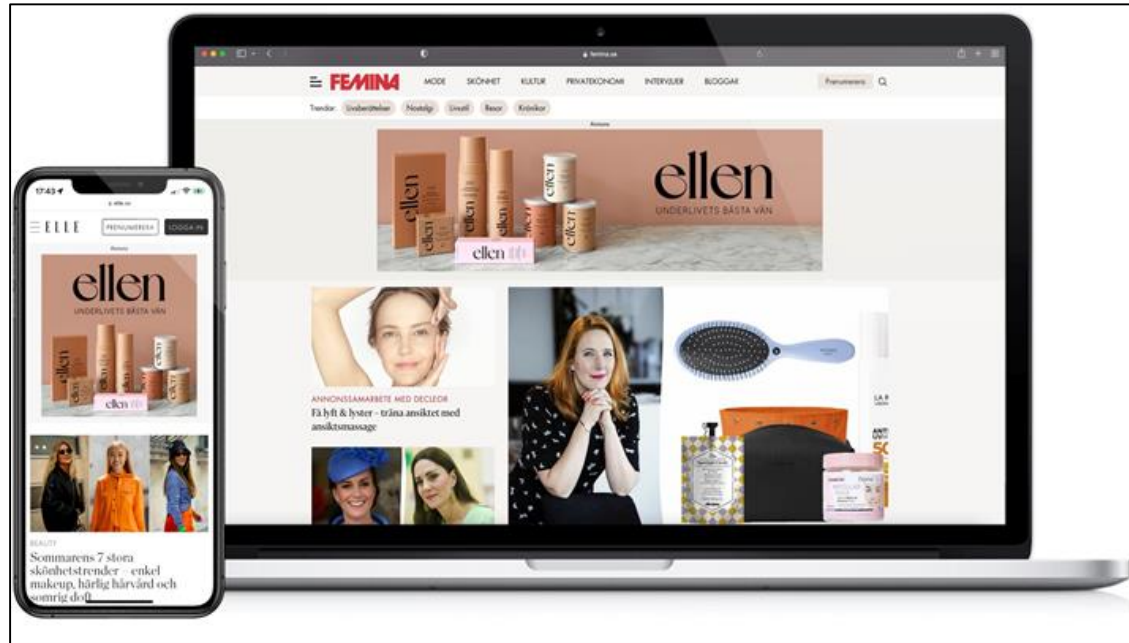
femina.se

FEMINA MODE SKÖNHET KULTUR PRIVATEKONOMI INTERVJUER BLOGGAR Prenumerera

Trender: Livsberättelser Nostalgi Livsstil Resor Krönikor

Annons

ellen
UNDERLIVETS BÄSTA VÄN

ellen

ANNONSSAMARBETE MED DECLEOR
Få lyft & lyster - träna ansiktet med ansiktsmassage

17:43
elle.se

ELLE PRENUMERERA LOGGA IN

Annons

ellen
UNDERLIVETS BÄSTA VÄN

ellen

BEAUTY
Sommarens 7 stora skönhetstrender – enkel makeup, härlig hårvård och somrig doft